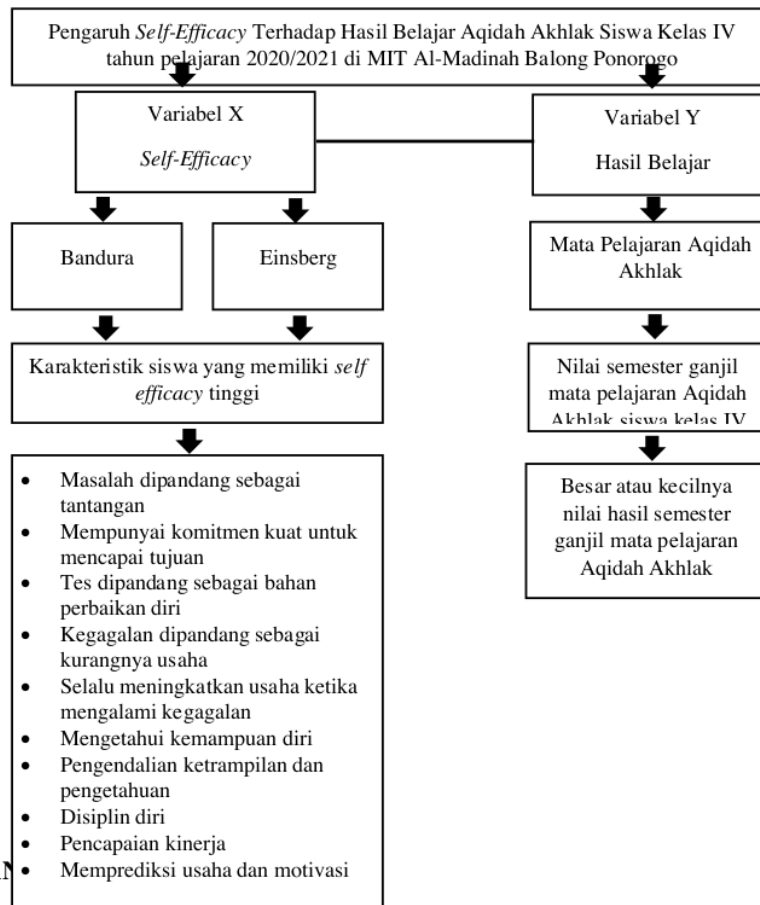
Pengaruh *Self-Efficacy* Terhadap Hasil Belajar Aqidah Akhlak Siswa Kelas IV tahun pelajaran 2020/2021 di MIT Al-Madinah Balong Ponorogo

Variabel X

*Self-Efficacy*

Variabel Y

Hasil Belajar

Bandura

Einsberg

Mata Pelajaran Aqidah Akhlak

Karakteristik siswa yang memiliki *self efficacy* tinggi

Nilai semester ganjil mata pelajaran Aqidah Akhlak siswa kelas IV

- Masalah dipandang sebagai tantangan
- Mempunyai komitmen kuat untuk mencapai tujuan
- Tes dipandang sebagai bahan perbaikan diri
- Kegagalan dipandang sebagai kurangnya usaha
- Selalu meningkatkan usaha ketika mengalami kegagalan
- Mengetahui kemampuan diri
- Pengendalian ketrampilan dan pengetahuan
- Disiplin diri
- Pencapaian kinerja
- Memprediksi usaha dan motivasi

Besar atau kecilnya nilai hasil semester ganjil mata pelajaran Aqidah Akhlak